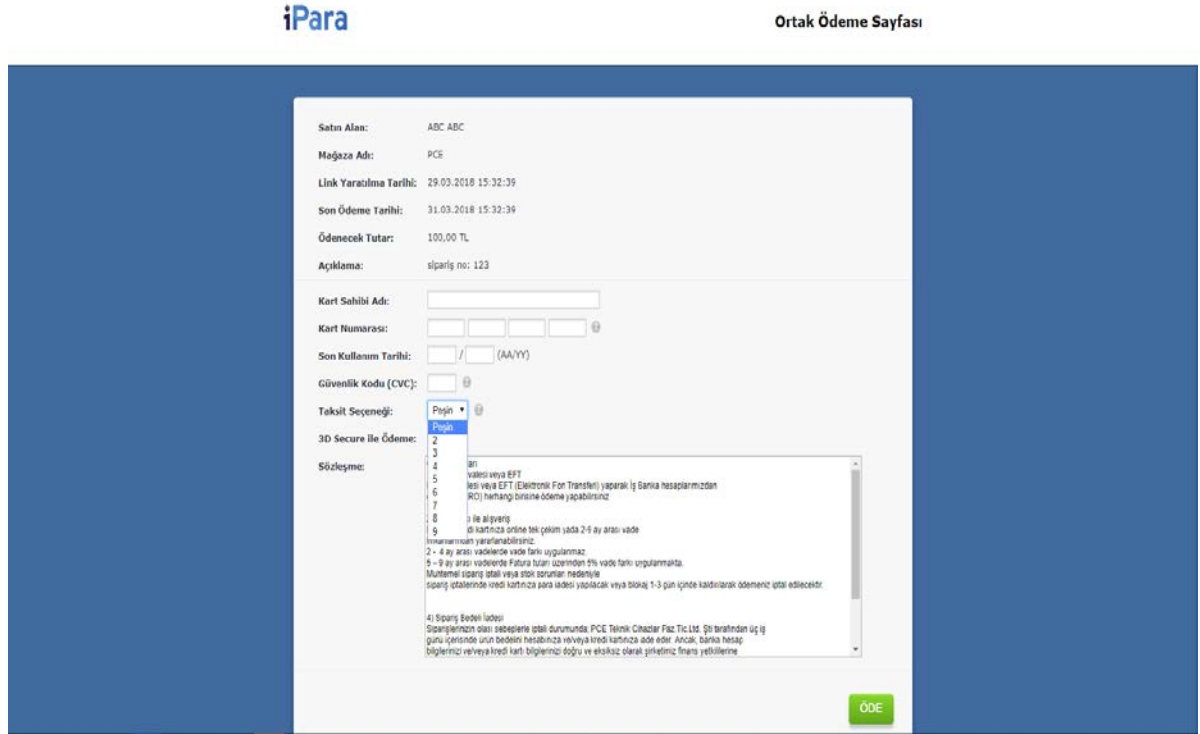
iPara

Ortak Ödeme Sayfası

Satın Alan: ABC ABC

Mağaza Adı: PCE

Link Yaratılma Tarihi: 29.03.2018 15:32:39

Son Ödeme Tarihi: 31.03.2018 15:32:39

Ödenecek Tutar: 100,00 TL

Açıklama: sipariş no: 123

Kart Sahibi Adı:

Kart Numarası:

Son Kullanım Tarihi: / (AA/YY)

Güvenlik Kodu (CVC):

Taksit Seçeneği: Peşin

Peşin
2
3
4
5
6
7
8
9

3D Secure ile Ödeme:

Sözleşme:

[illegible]ları
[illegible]valesi veya EFT
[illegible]lesi veya EFT (Elektronik Fon Transferi) yaparak İş Banka hesaplarımızdan
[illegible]RO) herhangi birisine ödeme yapabilirsiniz

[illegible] ile alışveriş
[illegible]di kartınıza online tek çekim yada 2-9 ay arası vade
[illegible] yararlanabilirsiniz.
2 - 4 ay arası vadelerde vade farkı uygulanmaz.
5 - 9 ay arası vadelerde Fatura tutarı üzerinden 5% vade farkı uygulanmakta.
Muhtemel sipariş iptali veya stok sorunları nedeniyle
sipariş iptallerinde kredi kartınıza para iadesi yapılacak veya blokaj 1-3 gün içinde kaldırılarak ödemeniz iptal edilecektir.

4) Sipariş Bedeli İadesi
Siparişlerinizin olası sebeplerle iptali durumunda; PCE Teknik Cihazlar Faz.Tic.Ltd. Şti tarafından üç iş
günü içerisinde ürün bedelini hesabınıza ve/veya kredi kartınıza iade eder. Ancak, banka hesap
bilgilerinizi ve/veya kredi kartı bilgilerinizi doğru ve eksiksiz olarak şirketimiz finans yetkililerine

ÖDE